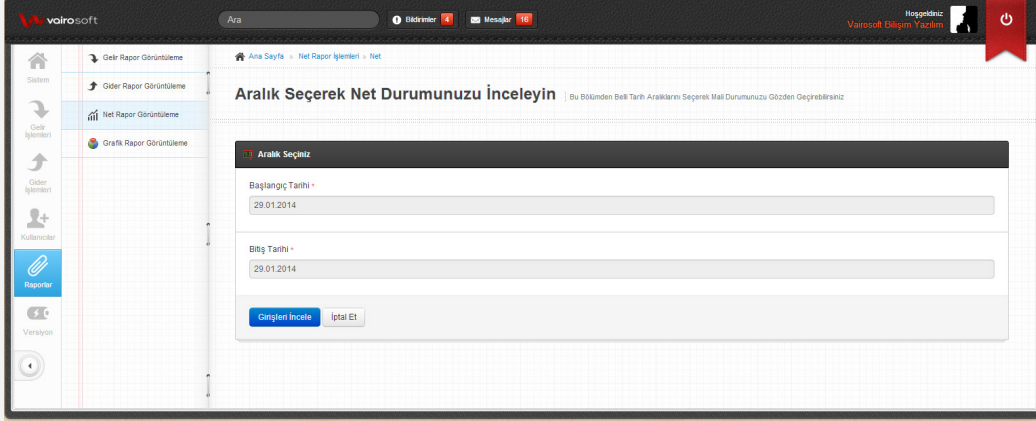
vairosoft

Ara

Bildirimler 4

Mesajlar 16

Hoşgeldiniz
Vairosoft Bilişim Yazılım

Sistem

Gelir İşlemleri

Gider İşlemleri

Kullanıcılar

Raporlar

Versiyon

Gelir Rapor Görüntüleme

Gider Rapor Görüntüleme

Net Rapor Görüntüleme

Grafik Rapor Görüntüleme

Ana Sayfa > Net Rapor İşlemleri > Net

Aralık Seçerek Net Durumunuzu İnceleyin | Bu Bölümden Belli Tarih Aralıklarını Seçerek Mali Durumunuzu Gözden Geçirebilirsiniz

Aralık Seçiniz

Başlangıç Tarihi *

29.01.2014

Bitiş Tarihi *

29.01.2014

Girişleri İncele

İptal Et